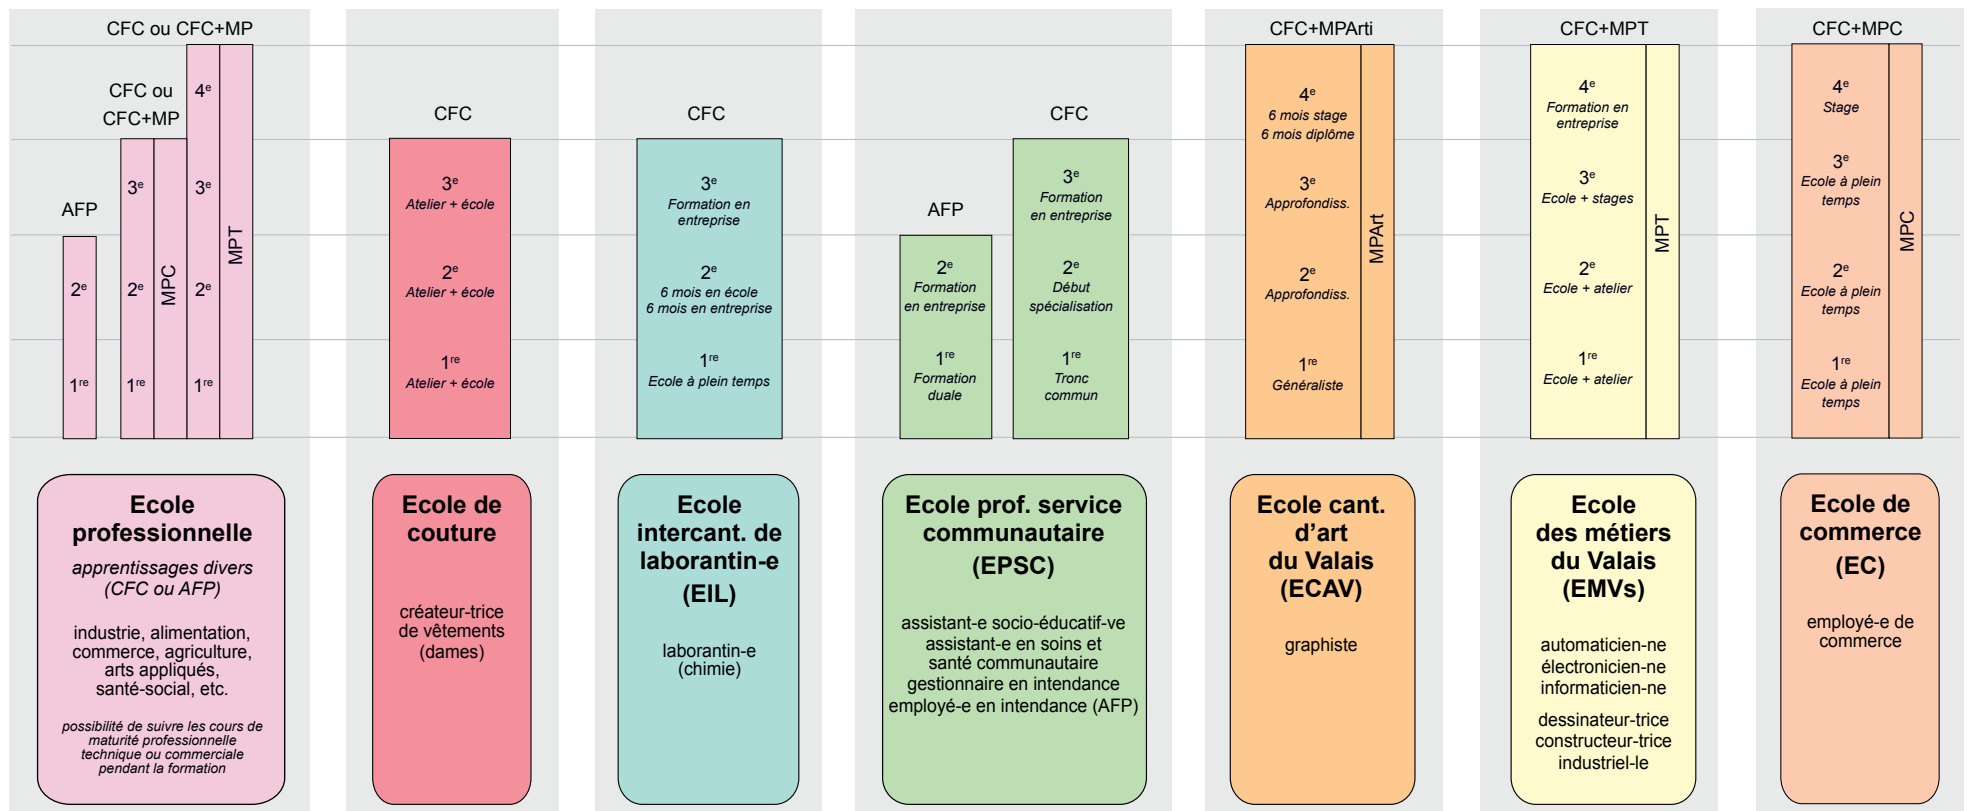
CFC ou CFC+MP

CFC ou CFC+MP

AFP

4$^e$

3$^e$

3$^e$

MPT

2$^e$

2$^e$

MPC

2$^e$

1$^{re}$

1$^{re}$

1$^{re}$

Ecole professionnelle

apprentissages divers (CFC ou AFP)

industrie, alimentation, commerce, agriculture, arts appliqués, santé-social, etc.

possibilité de suivre les cours de maturité professionnelle technique ou commerciale pendant la formation

CFC

3$^e$
Atelier + école

2$^e$
Atelier + école

1$^{re}$
Atelier + école

Ecole de couture

créateur-trice de vêtements (dames)

CFC

3$^e$
Formation en entreprise

2$^e$
6 mois en école
6 mois en entreprise

1$^{re}$
Ecole à plein temps

Ecole intercant. de laborantin-e (EIL)

laborantin-e (chimie)

AFP

CFC

3$^e$
Formation en entreprise

2$^e$
Formation en entreprise

2$^e$
Début spécialisation

1$^{re}$
Formation duale

1$^{re}$
Tronc commun

Ecole prof. service communautaire (EPSC)

assistant-e socio-éducatif-ve
assistant-e en soins et santé communautaire
gestionnaire en intendance
employé-e en intendance (AFP)

CFC+MPArti

4$^e$
6 mois stage
6 mois diplôme

3$^e$
Approfondiss.

MPArt

2$^e$
Approfondiss.

1$^{re}$
Généraliste

Ecole cant. d'art du Valais (ECAV)

graphiste

CFC+MPT

4$^e$
Formation en entreprise

3$^e$
Ecole + stages

MPT

2$^e$
Ecole + atelier

1$^{re}$
Ecole + atelier

Ecole des métiers du Valais (EMVs)

automaticien-ne
électronicien-ne
informaticien-ne

dessinateur-trice
constructeur-trice
industriel-le

CFC+MPC

4$^e$
Stage

3$^e$
Ecole à plein temps

MPC

2$^e$
Ecole à plein temps

1$^{re}$
Ecole à plein temps

Ecole de commerce (EC)

employé-e de commerce